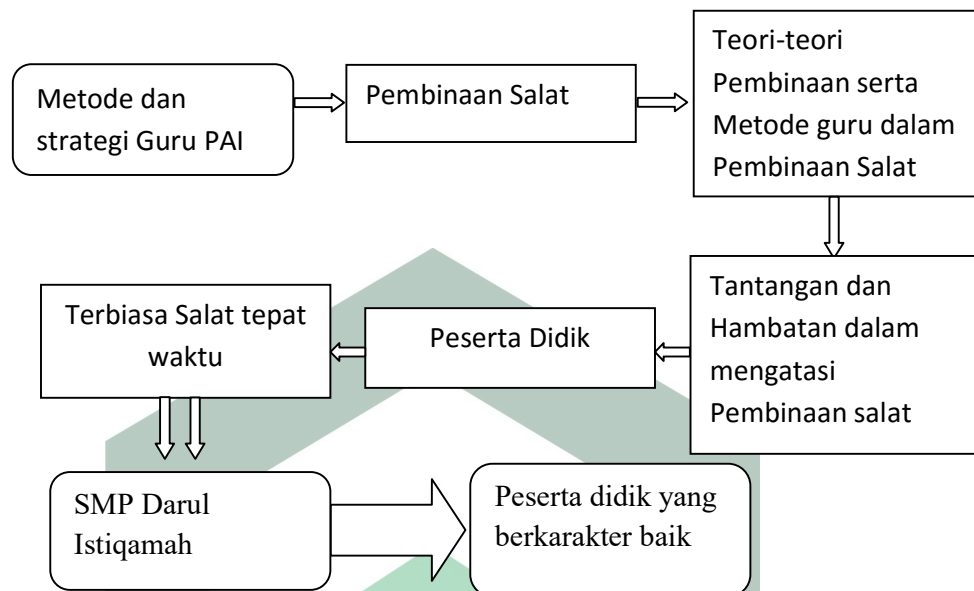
Metode dan strategi Guru PAI

Pembinaan Salat

Teori-teori Pembinaan serta Metode guru dalam Pembinaan Salat

Tantangan dan Hambatan dalam mengatasi Pembinaan salat

Peserta Didik

Terbiasa Salat tepat waktu

SMP Darul Istiqamah

Peserta didik yang berkarakter baik